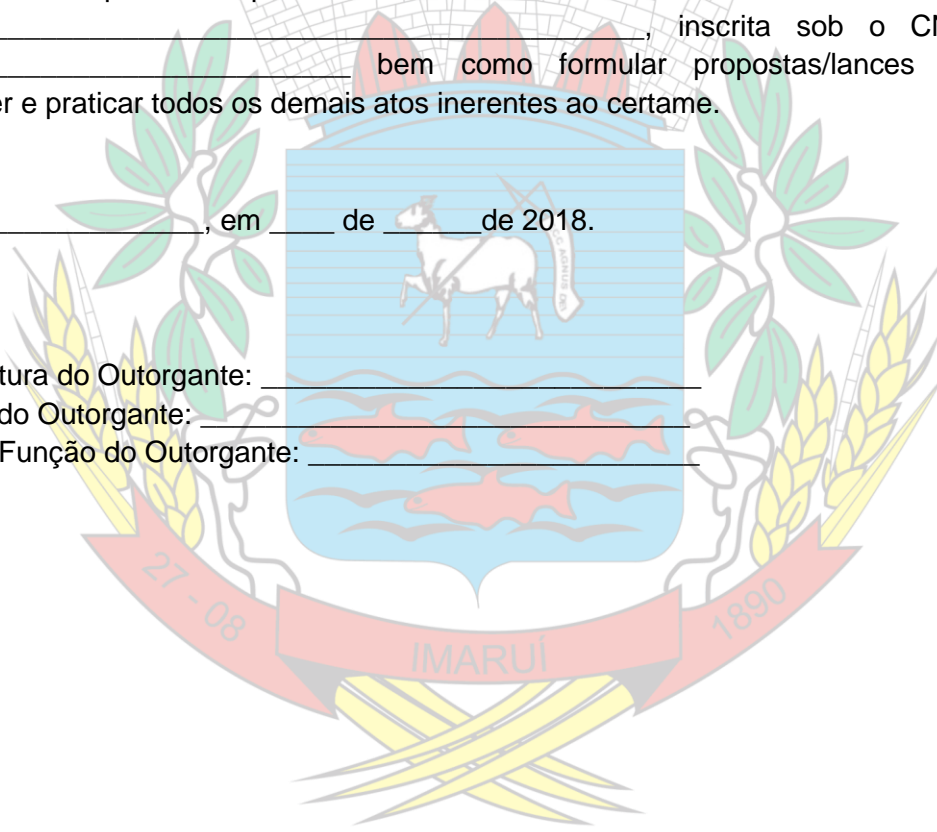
________________________________________, inscrita sob o CN
____________________ bem como formular propostas/lances
er e praticar todos os demais atos inerentes ao certame.

____________, em ____ de ______de 2018.

tura do Outorgante: ___________________________
do Outorgante: ______________________________
Função do Outorgante: ________________________

27 - 08 IMARUÍ 1890